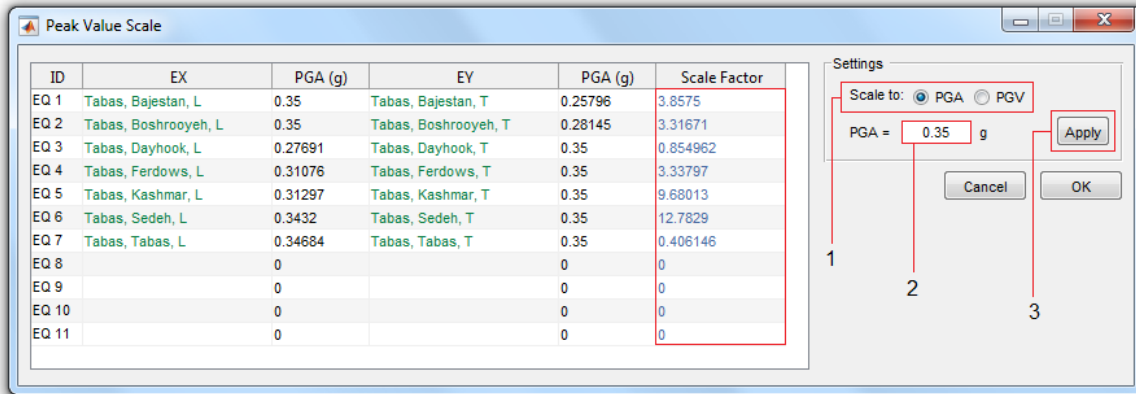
Peak Value Scale

| ID | EX | PGA (g) | EY | PGA (g) | Scale Factor |
|---|---|---|---|---|---|
| EQ 1 | Tabas, Bajestan, L | 0.35 | Tabas, Bajestan, T | 0.25796 | 3.8575 |
| EQ 2 | Tabas, Boshrooyeh, L | 0.35 | Tabas, Boshrooyeh, T | 0.28145 | 3.31671 |
| EQ 3 | Tabas, Dayhook, L | 0.27691 | Tabas, Dayhook, T | 0.35 | 0.854962 |
| EQ 4 | Tabas, Ferdows, L | 0.31076 | Tabas, Ferdows, T | 0.35 | 3.33797 |
| EQ 5 | Tabas, Kashmar, L | 0.31297 | Tabas, Kashmar, T | 0.35 | 9.68013 |
| EQ 6 | Tabas, Sedeh, L | 0.3432 | Tabas, Sedeh, T | 0.35 | 12.7829 |
| EQ 7 | Tabas, Tabas, L | 0.34684 | Tabas, Tabas, T | 0.35 | 0.406146 |
| EQ 8 | | 0 | | 0 | 0 |
| EQ 9 | | 0 | | 0 | 0 |
| EQ 10 | | 0 | | 0 | 0 |
| EQ 11 | | 0 | | 0 | 0 |

Settings
Scale to: PGA PGV
PGA = 0.35 g
Apply
Cancel OK
1
2
3